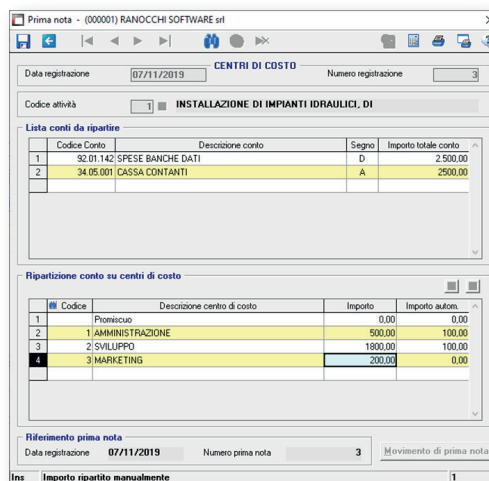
Prima nota - (000001) RANOCCHI SOFTWARE srl

CENTRI DI COSTO

Data registrazione 07/11/2019

Numero registrazione 3

Codice attività 1 INSTALLAZIONE DI IMPIANTI IDRAULICI, DI

Lista conti da ripartire

| | Codice Conto | Descrizione conto | Segno | Importo totale conto |
|---|---|---|---|---|
| 1 | 92.01.142 | SPESE BANCHE DATI | D | 2.500,00 |
| 2 | 34.05.001 | CASSA CONTANTI | A | 2500,00 |

Ripartizione conto su centri di costo

| | Codice | Descrizione centro di costo | Importo | Importo autom. |
|---|---|---|---|---|
| 1 | | Promiscuo | 0,00 | 0,00 |
| 2 | 1 | AMMINISTRAZIONE | 500,00 | 100,00 |
| 3 | 2 | SVILUPPO | 1800,00 | 100,00 |
| 4 | 3 | MARKETING | 200,00 | 0,00 |

Riferimento prima nota

Data registrazione 07/11/2019

Numero prima nota 3

Movimento di prima nota

Ins Importo ripartito manualmente 1